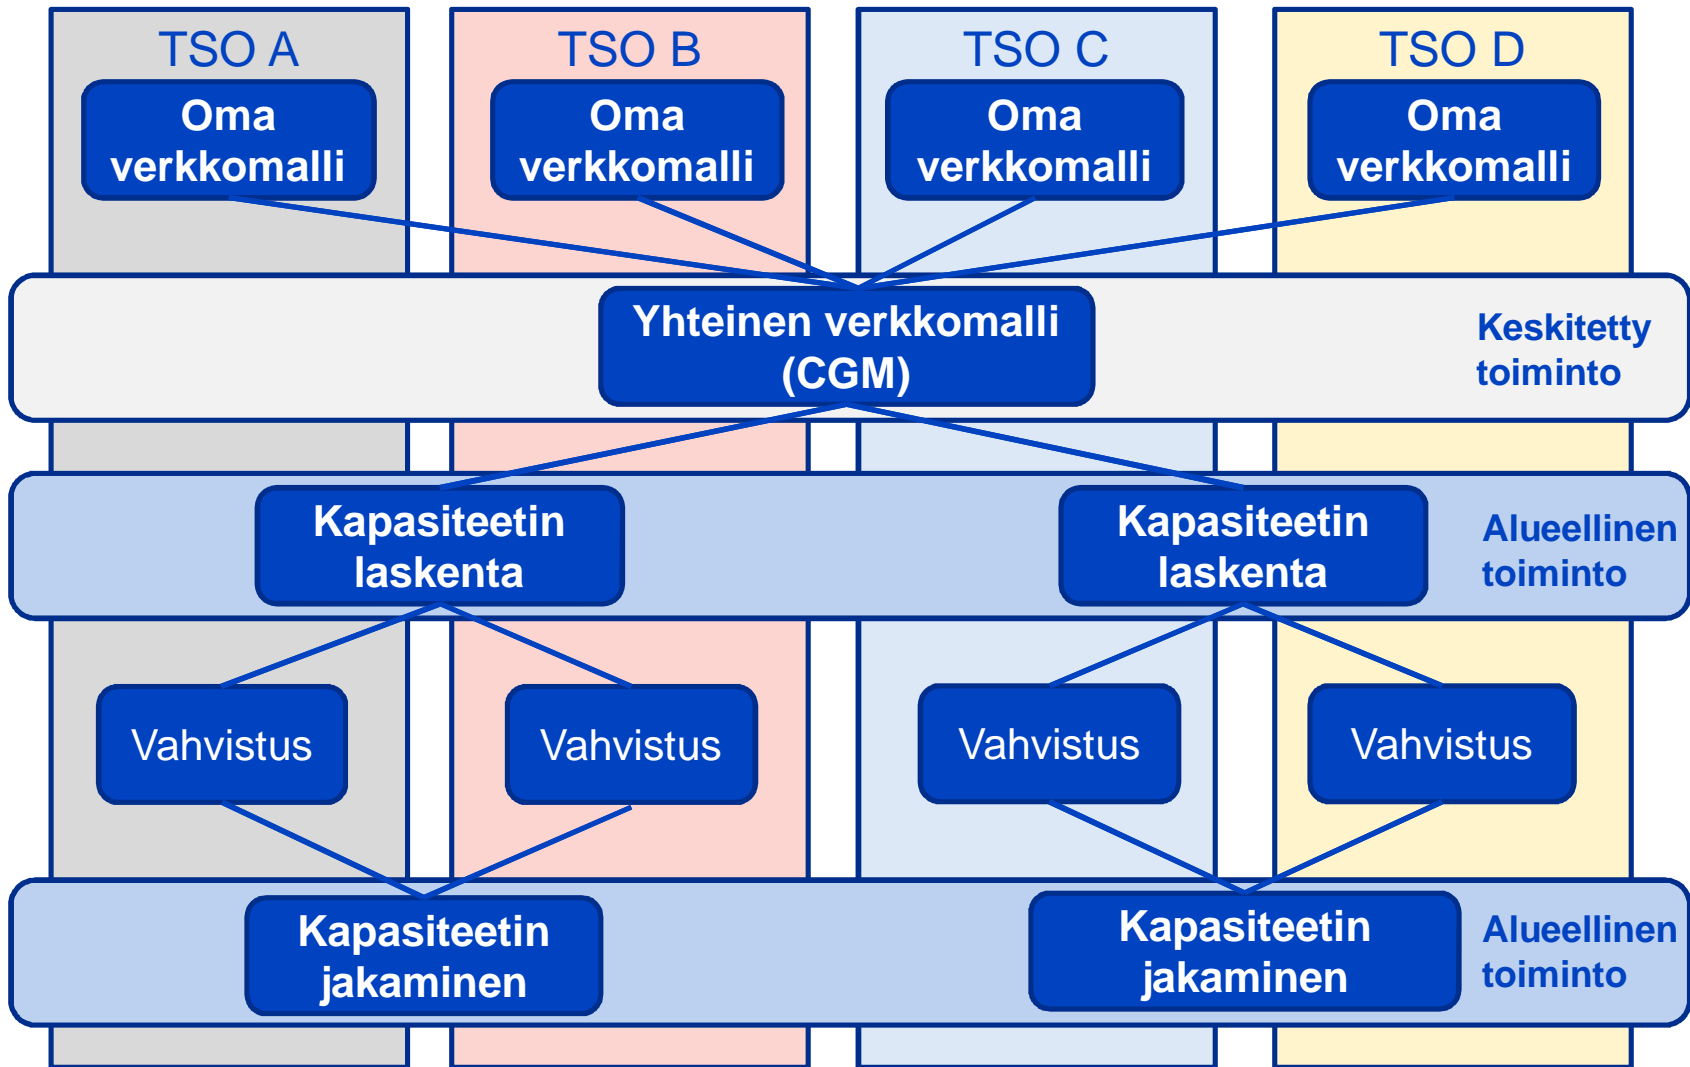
TSO A
Oma verkkomalli

TSO B
Oma verkkomalli

TSO C
Oma verkkomalli

TSO D
Oma verkkomalli

Yhteinen verkkomalli (CGM)

Keskitetty toiminto

Kapasiteetin laskenta

Kapasiteetin laskenta

Alueellinen toiminto

Vahvistus

Vahvistus

Vahvistus

Vahvistus

Kapasiteetin jakaminen

Kapasiteetin jakaminen

Alueellinen toiminto